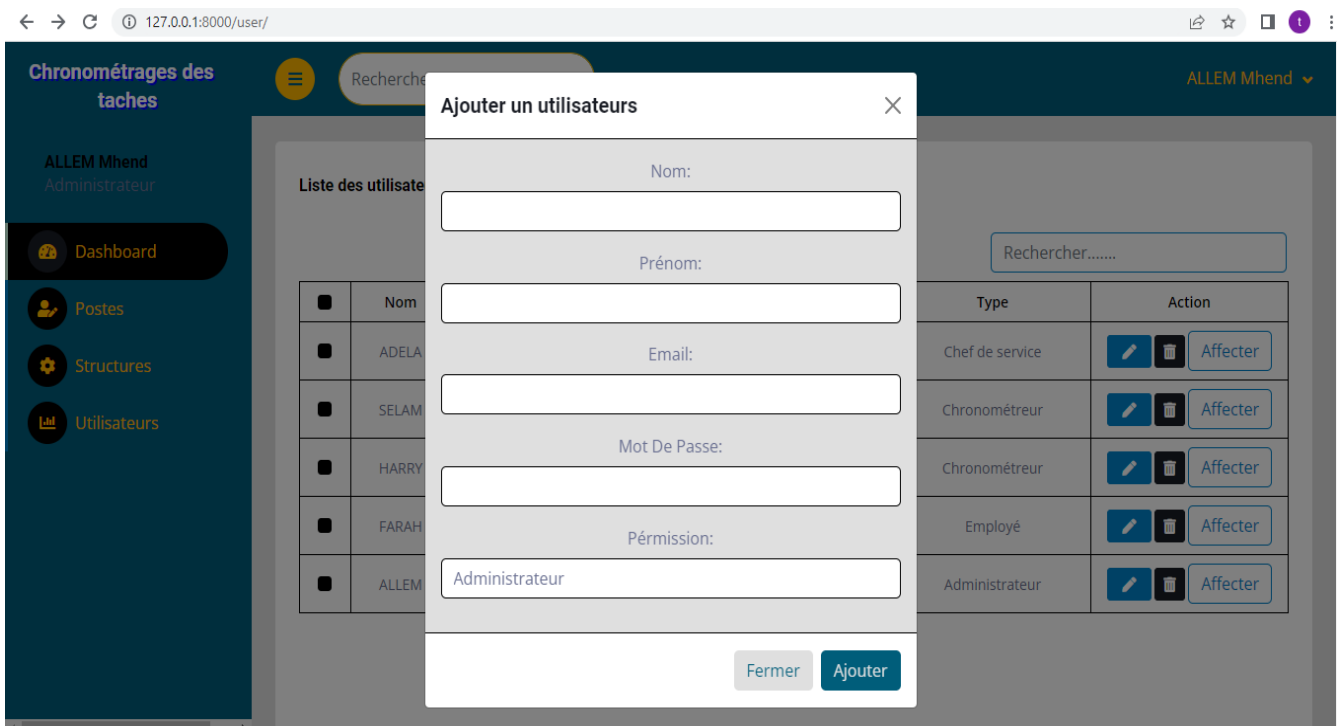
127.0.0.1:8000/user/

t

Chronométrages des taches

Recherche

ALLEM Mhend

ALLEM Mhend
Administrateur

Dashboard
Postes
Structures
Utilisateurs

Liste des utilisate

Rechercher.......

| | Nom | Type | Action |
|---|---|---|---|
| | ADELA | Chef de service | Affecter |
| | SELAM | Chronométreur | Affecter |
| | HARRY | Chronométreur | Affecter |
| | FARAH | Employé | Affecter |
| | ALLEM | Administrateur | Affecter |

Ajouter un utilisateurs

Nom:

Prénom:

Email:

Mot De Passe:

Pérmission:

Administrateur

Fermer
Ajouter